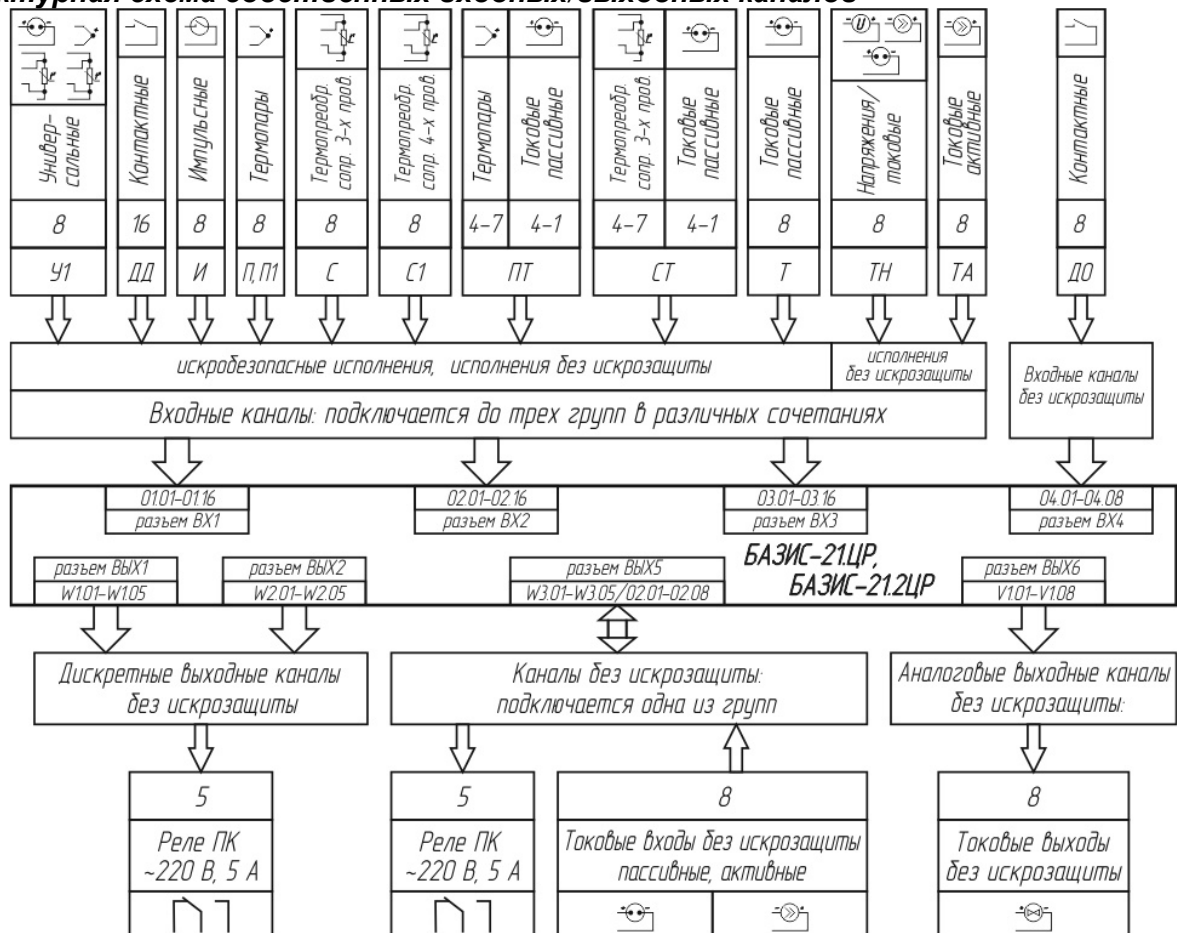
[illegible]ктурная схема собственных входных/выходных каналов

Универ-сальные
8
У1

Контактные
16
ДД

Импульсные
8
И

Термопары
8
П, П1

Термопреобр. сопр. 3-х пров.
8
С

Термопреобр. сопр. 4-х пров.
8
С1

Термопары
4–7
Токовые пассивные
4–1
ПТ

Термопреобр. сопр. 3-х пров.
4–7
Токовые пассивные
4–1
СТ

Токовые пассивные
8
Т

Напряжения/токовые
8
ТН

Токовые активные
8
ТА

Контактные
8
ДО

искробезопасные исполнения, исполнения без искрозащиты

исполнения без искрозащиты

Входные каналы: подключается до трех групп в различных сочетаниях

Входные каналы без искрозащиты

01.01–01.16
разъем ВХ1

02.01–02.16
разъем ВХ2

03.01–03.16
разъем ВХ3

04.01–04.08
разъем ВХ4

разъем ВЫХ1
W1.01–W1.05

разъем ВЫХ2
W2.01–W2.05

разъем ВЫХ5
W3.01–W3.05/02.01–02.08

БАЗИС-21.ЦР,
БАЗИС-21.2ЦР

разъем ВЫХ6
V1.01–V1.08

Дискретные выходные каналы без искрозащиты

Каналы без искрозащиты: подключается одна из групп

Аналоговые выходные каналы без искрозащиты:

5
Реле ПК ~220 В, 5 А

5
Реле ПК ~220 В, 5 А

8
Токовые входы без искрозащиты пассивные, активные

8
Токовые выходы без искрозащиты